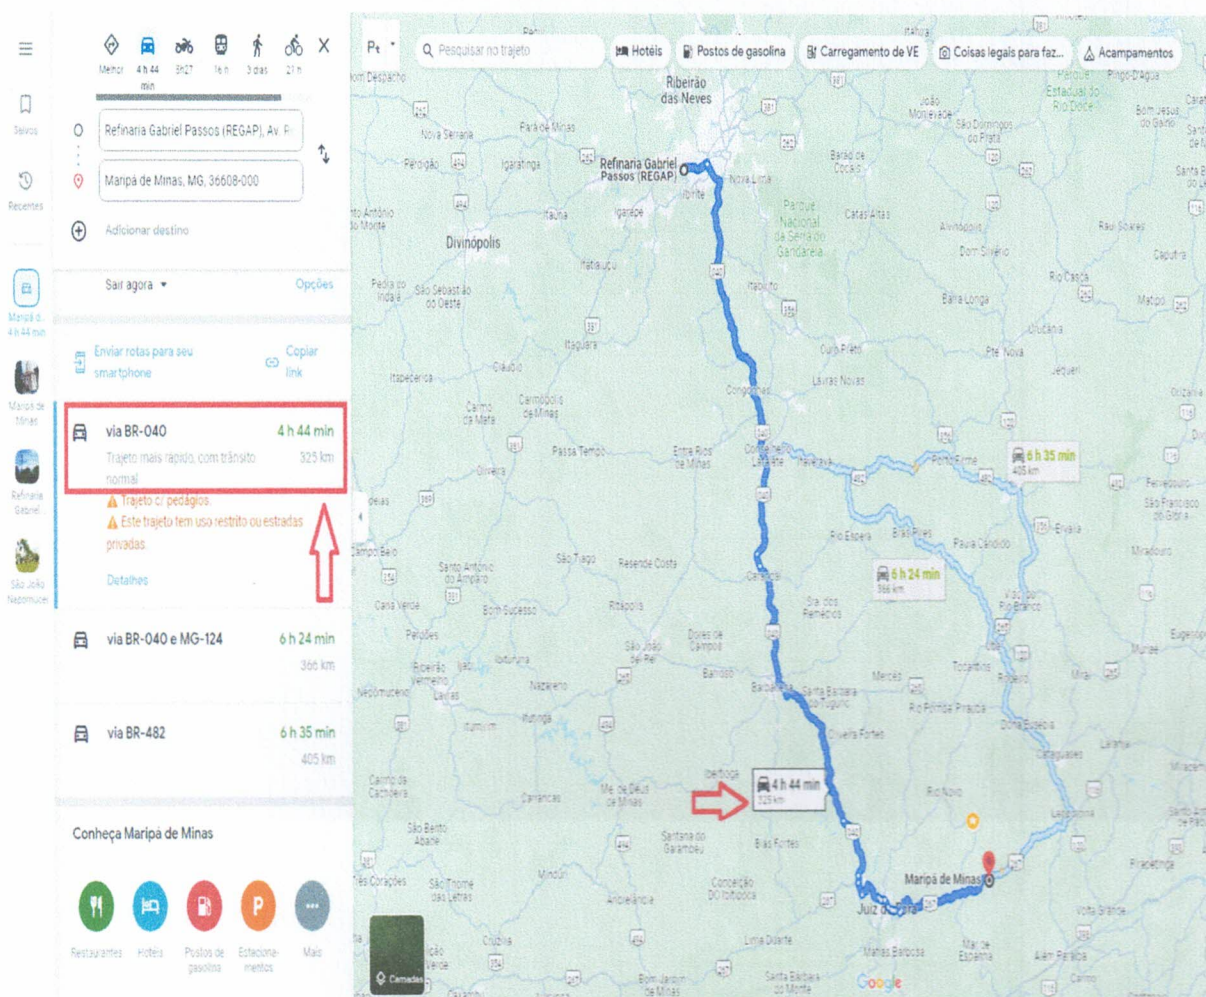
Melhor 4 h 44 min 5h27 16 h 3 dias 21 h

Refinaria Gabriel Passos (REGAP), Av. R

Maripá de Minas, MG, 36608-000

Adicionar destino

Salvos

Recentes

Maripá d... 4 h 44 min

Maripá de Minas

Refinaria Gabriel...

São João Nepomuceno

Sair agora

Opções

Enviar rotas para seu smartphone

Copiar link

via BR-040 4 h 44 min
Trajeto mais rápido, com trânsito normal 325 km

Trajeto c/ pedágios.

Este trajeto tem uso restrito ou estradas privadas.

Detalhes

via BR-040 e MG-124 6 h 24 min
366 km

via BR-482 6 h 35 min
405 km

Conheça Maripá de Minas

Restaurantes Hotéis Postos de gasolina Estacionamentos Mais

Pesquisar no trajeto

Hotéis

Postos de gasolina

Carregamento de VE

Coisas legais para faz...

Acampamentos

Ribeirão das Neves

Refinaria Gabriel Passos (REGAP)

Divinópolis

Parque Nacional da Serra do Gandarela

6 h 35 min
405 km

6 h 24 min
366 km

4 h 44 min
325 km

Maripá de Minas

Juiz de Fora

Camadas

Google